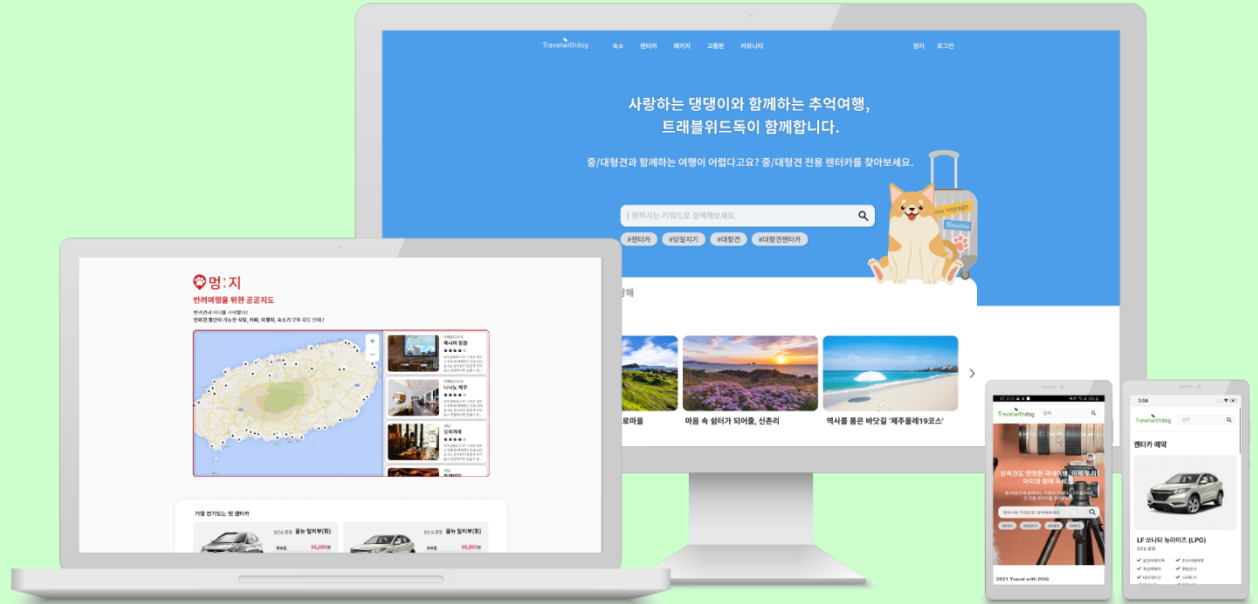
Travelwithdog 숙소 렌터카 패키지 교통편 커뮤니티 랭지 로그인

사랑하는 댕댕이와 함께하는 추억여행,
트래블위드독이 함께합니다.

중/대형견과 함께하는 여행이 어렵다고요? 중/대형견 전용 렌터카를 찾아보세요.

| 원하시는 키워드로 검색해보세요.

#렌터카 #당일치기 #대형견 #대형견렌터카

로마을 마음 속 쉼터가 되어줄, 신촌리 '역사를 품은 바닷길 '제주올레19코스'

멍:지
반려여행을 위한 공공지도

Travelwithdog

2021 Travel with DOG

렌터카 예약

LF 쏘나타 뉴라이즈 (LPG)